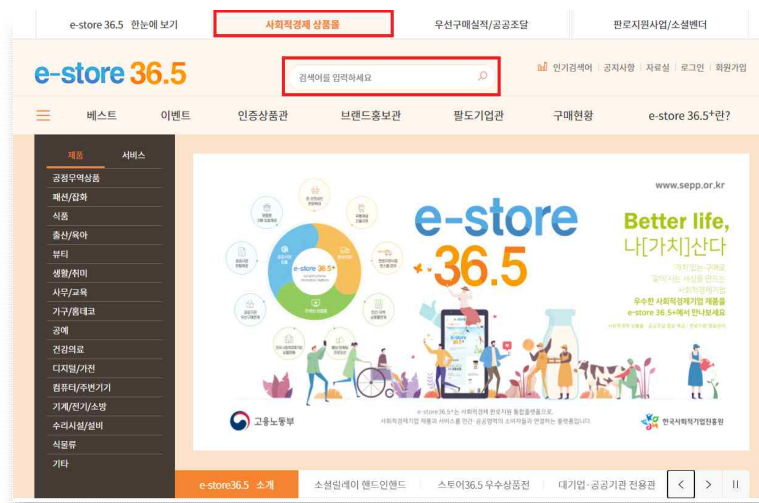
e-store 36.5 한눈에 보기 | 사회적경제 상품몰 | 우선구매실적/공공조달 | 판로지원사업/소셜벤더

e-store 36.5

검색어를 입력하세요

인기검색어 | 공지사항 | 자료실 | 로그인 | 회원가입

베스트 | 이벤트 | 인증상품관 | 브랜드홍보관 | 팔도기업관 | 구매현황 | e-store 36.5+란?

제품 | 서비스

공정무역상품
패션/잡화
식품
출산/육아
뷰티
생활/취미
사무/교육
가구/홈데코
공예
건강의료
디지털/가전
컴퓨터/주변기기
기계/전기/소방
수리시설/설비
식물류
기타

www.sepp.or.kr

e-store 36.5

Better life,
나[가치]산다

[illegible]

우수한 사회적경제기업 제품을
e-store 36.5+에서 만나보세요

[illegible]

e-store 36.5+

고용노동부

e-store36.5+는 사회적경제 판로지원 통합플랫폼으로,
사회적경제기업 제품과 서비스를 민간·공공영역의 소비자들과 연결하는 플랫폼입니다.

한국사회적기업진흥원

e-store36.5 소개 | 소셜릴레이 핸드인핸드 | 스토어36.5 우수상품전 | 대기업·공공기관 전용관 | < | > | II